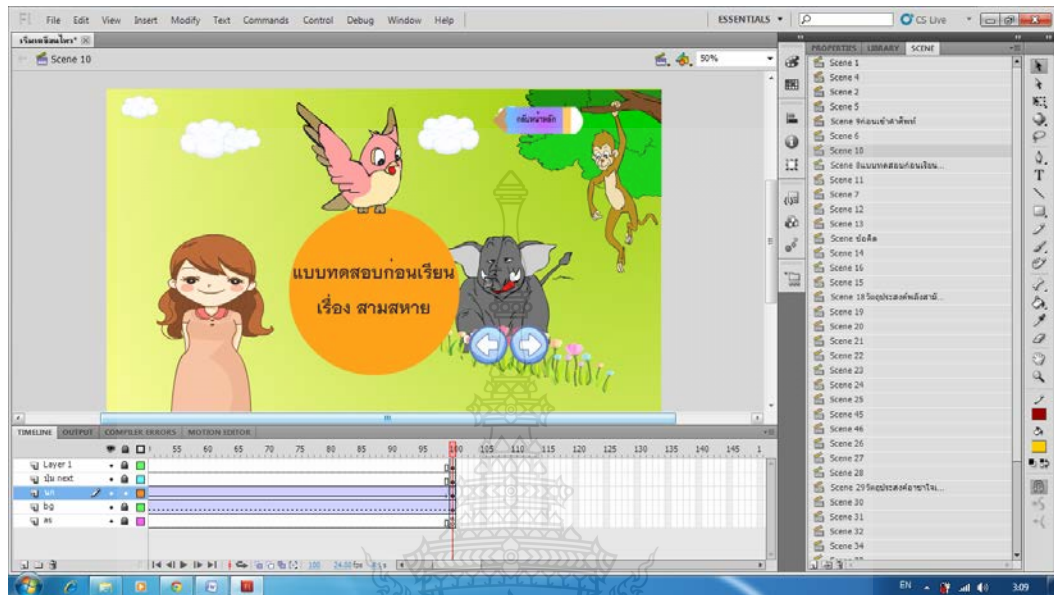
Fl File Edit View Insert Modify Text Commands Control Debug Window Help
ESSENTIALS ▾
CS Live
เรื่องสามสหาย* ⊠
Scene 10
50%
กลับหน้าหลัก
แบบทดสอบก่อนเรียน
เรื่อง สามสหาย
PROPERTIES LIBRARY SCENE
Scene 1
Scene 4
Scene 2
Scene 5
Scene 9ก่อนเข้าคำศัพท์
Scene 6
Scene 10
Scene 8แบบทดสอบก่อนเรียน...
Scene 11
Scene 7
Scene 12
Scene 13
Scene ข้อคิด
Scene 14
Scene 16
Scene 15
Scene 18วัตถุประสงค์หลังสามี...
Scene 19
Scene 20
Scene 21
Scene 22
Scene 23
Scene 24
Scene 25
Scene 45
Scene 46
Scene 26
Scene 27
Scene 28
Scene 29วัตถุประสงค์อาชาไจ...
Scene 30
Scene 31
Scene 32
Scene 34
TIMELINE OUTPUT COMPILER ERRORS MOTION EDITOR
55 60 65 70 75 80 85 90 95 100 105 110 115 120 125 130 135 140 145
Layer 1
ปุ่ม next
นก
bg
as
100 24.00fps 4.1s
EN 3:09